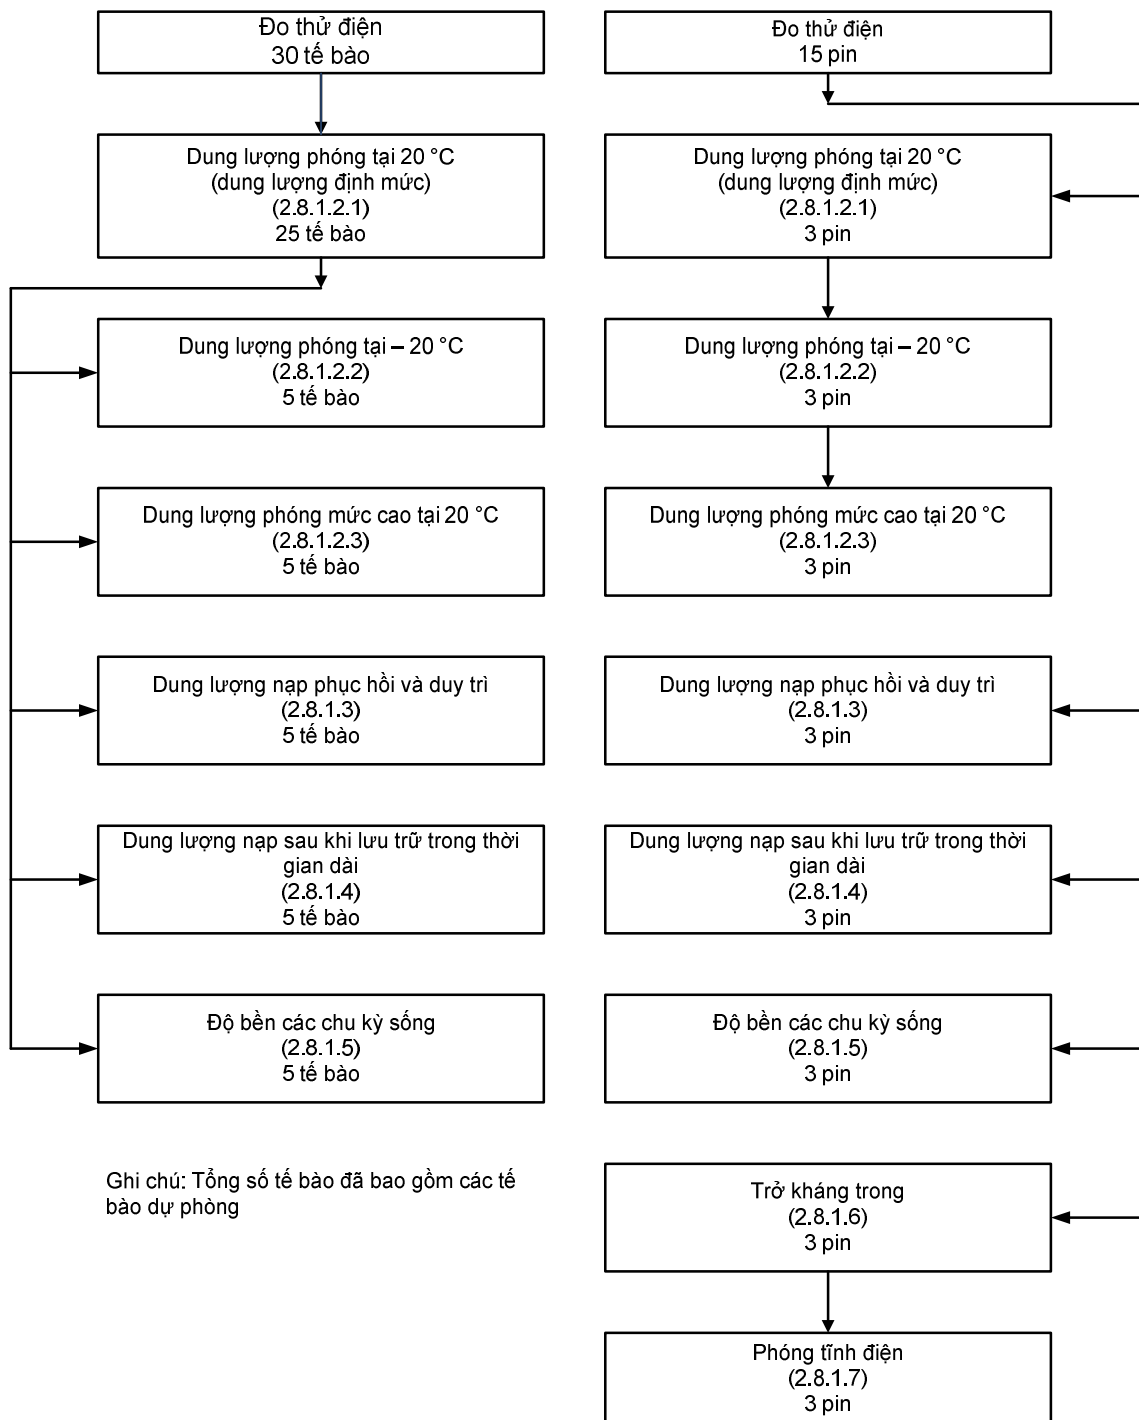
Đo thử điện
30 tế bào

Dung lượng phóng tại 20 °C
(dung lượng định mức)
(2.8.1.2.1)
25 tế bào

Dung lượng phóng tại – 20 °C
(2.8.1.2.2)
5 tế bào

Dung lượng phóng mức cao tại 20 °C
(2.8.1.2.3)
5 tế bào

Dung lượng nạp phục hồi và duy trì
(2.8.1.3)
5 tế bào

Dung lượng nạp sau khi lưu trữ trong thời gian dài
(2.8.1.4)
5 tế bào

Độ bền các chu kỳ sống
(2.8.1.5)
5 tế bào

Ghi chú: Tổng số tế bào đã bao gồm các tế bào dự phòng

Đo thử điện
15 pin

Dung lượng phóng tại 20 °C
(dung lượng định mức)
(2.8.1.2.1)
3 pin

Dung lượng phóng tại – 20 °C
(2.8.1.2.2)
3 pin

Dung lượng phóng mức cao tại 20 °C
(2.8.1.2.3)
3 pin

Dung lượng nạp phục hồi và duy trì
(2.8.1.3)
3 pin

Dung lượng nạp sau khi lưu trữ trong thời gian dài
(2.8.1.4)
3 pin

Độ bền các chu kỳ sống
(2.8.1.5)
3 pin

Trở kháng trong
(2.8.1.6)
3 pin

Phóng tĩnh điện
(2.8.1.7)
3 pin